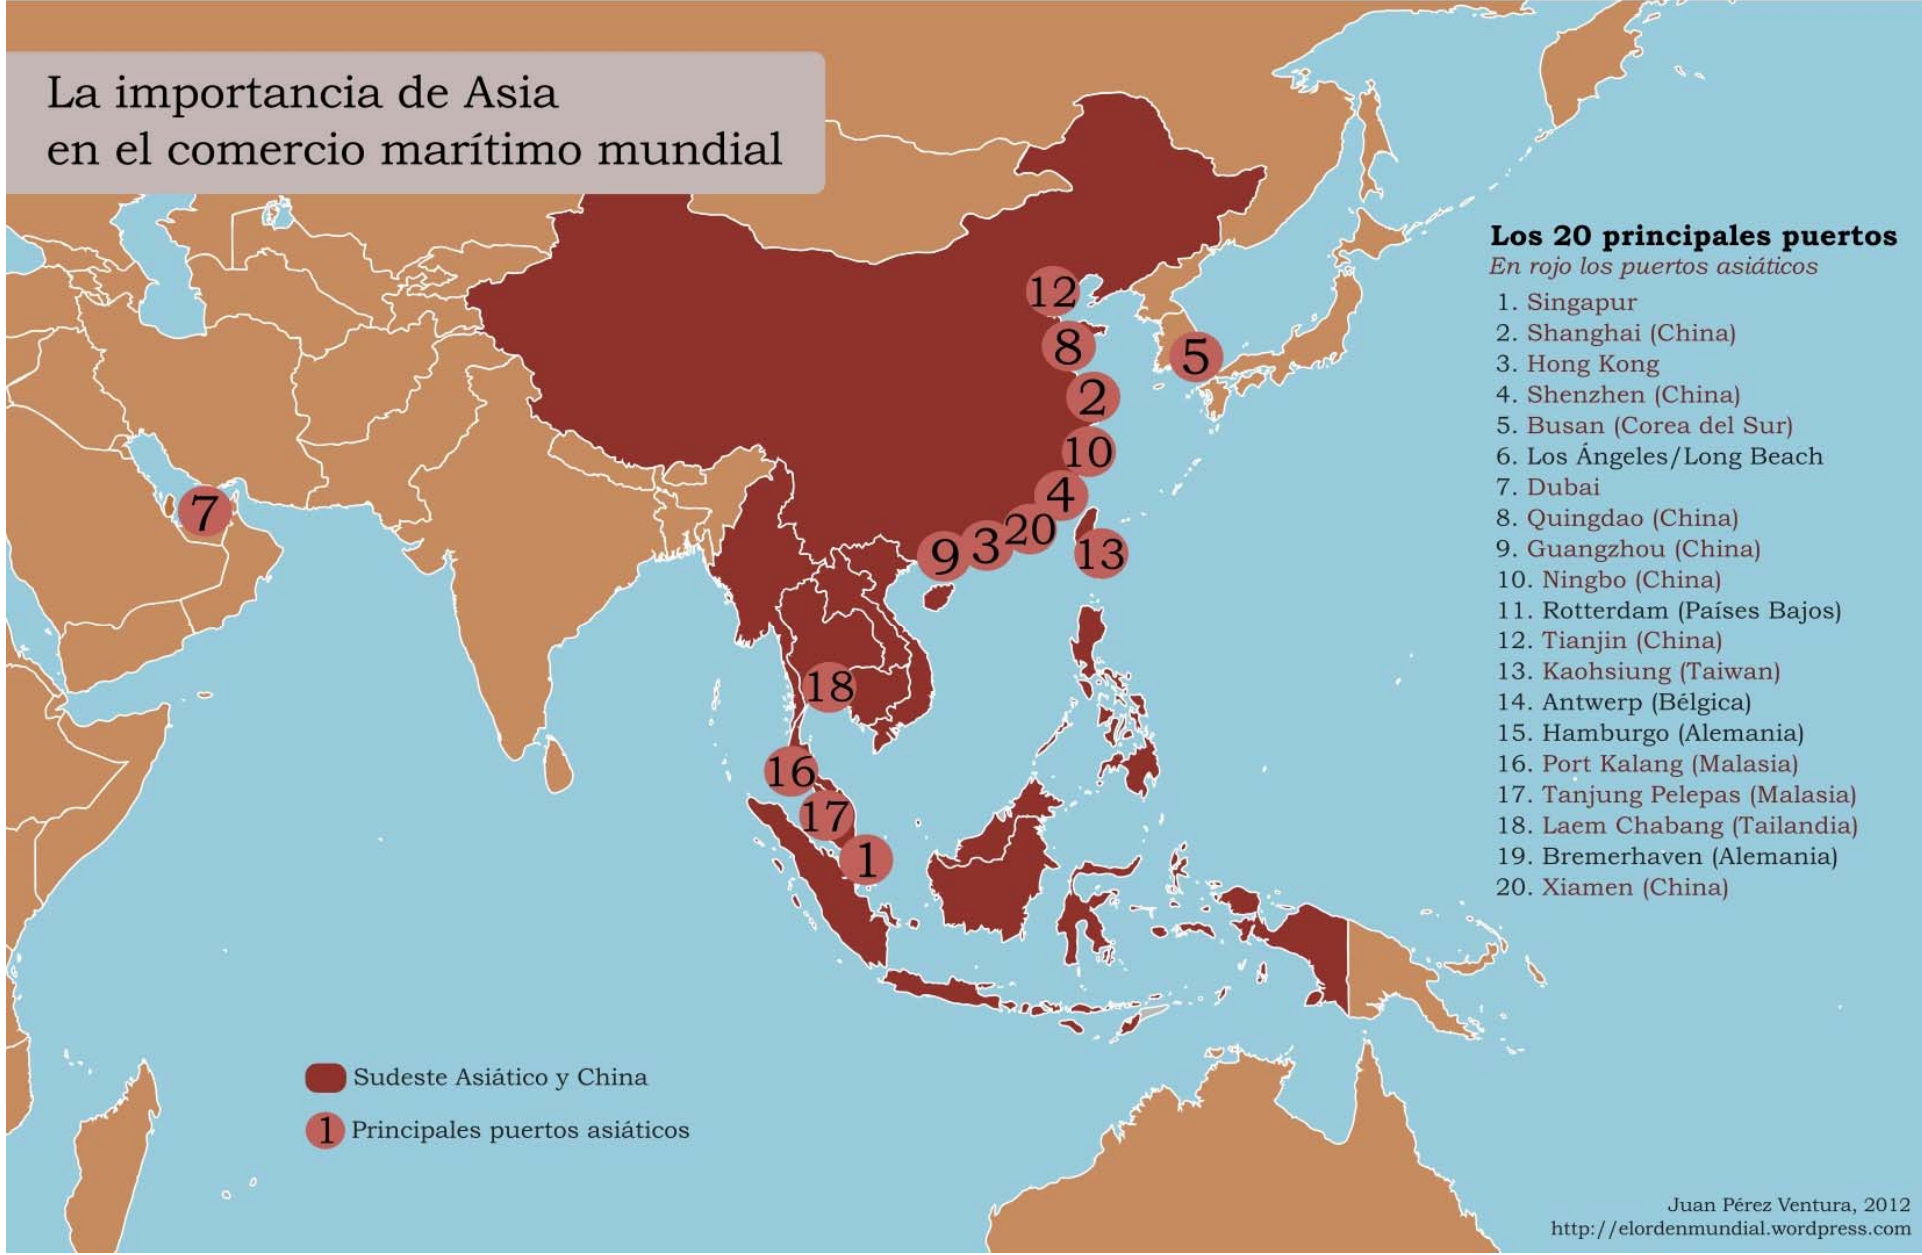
La importancia de Asia en el comercio marítimo mundial

12
8
5
2
10
4
7
9
3
20
13
18
16
17
1

Los 20 principales puertos
En rojo los puertos asiáticos
1. Singapur
2. Shanghai (China)
3. Hong Kong
4. Shenzhen (China)
5. Busan (Corea del Sur)
6. Los Ángeles/Long Beach
7. Dubai
8. Quingdao (China)
9. Guangzhou (China)
10. Ningbo (China)
11. Rotterdam (Países Bajos)
12. Tianjin (China)
13. Kaohsiung (Taiwan)
14. Antwerp (Bélgica)
15. Hamburgo (Alemania)
16. Port Kalang (Malasia)
17. Tanjung Pelepas (Malasia)
18. Laem Chabang (Tailandia)
19. Bremerhaven (Alemania)
20. Xiamen (China)

Sudeste Asiático y China
1 Principales puertos asiáticos

Juan Pérez Ventura, 2012
http://elordenmundial.wordpress.com